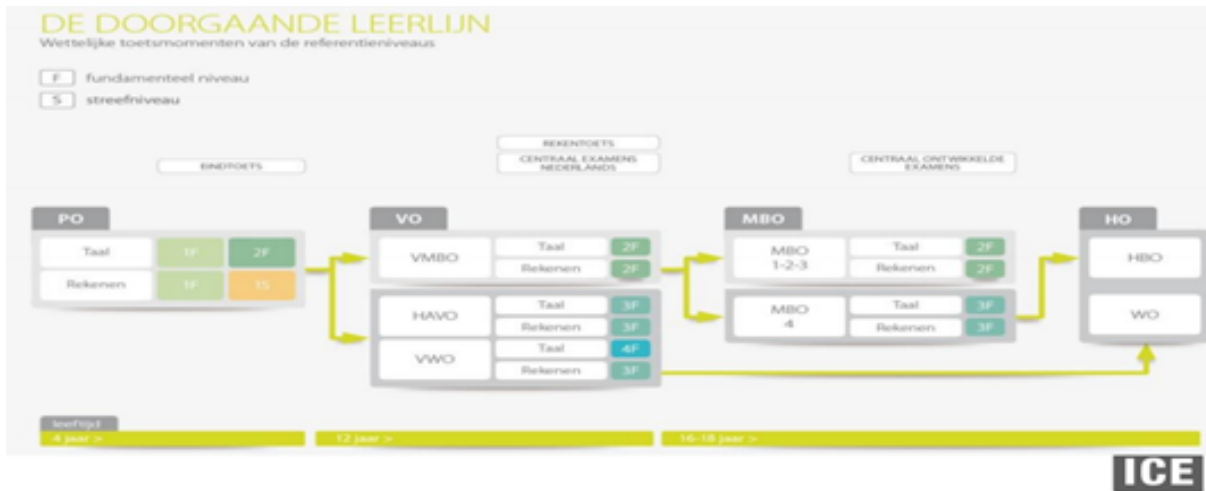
DE DOORGAANDE LEERLIJN
Wettelijke toetsmomenten van de referentieniveaus

F fundamenteel niveau
S streefniveau

EINDTOETS

REKENTOETS
CENTRAAL EXAMENS NEDERLANDS

CENTRAAL ONTWIKKELDE EXAMENS

PO
Taal 1F 2F
Rekenen 1F 1S

VO
VMBO Taal 2F
Rekenen 2F
HAVO Taal 3F
Rekenen 3F
VWO Taal 4F
Rekenen 3F

MBO
MBO 1-2-3 Taal 2F
Rekenen 2F
MBO 4 Taal 3F
Rekenen 3F

HO
HBO
WO

leeftijd
4 jaar >
12 jaar >
16-18 jaar >

ICE